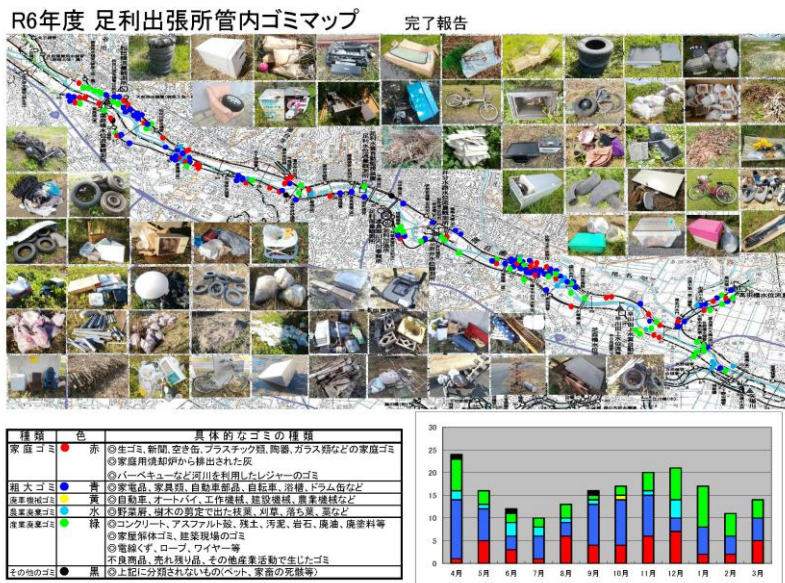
R6年度 足利出張所管内ゴミマップ　完了報告

| 種類 | 色 | 具体的なゴミの種類 |
|---|---|---|
| 家庭ゴミ | 赤 | ◎生ゴミ、新聞、空き缶、プラスチック類、陶器、ガラス類などの家庭ゴミ ◎家庭用焼却炉から排出された灰 ◎バーベキューなど河川を利用したレジャーのゴミ |
| 粗大ゴミ | 青 | ◎家電品、家具類、自動車部品、自転車、浴槽、ドラム缶など |
| 廃車機械ゴミ | 黄 | ◎自動車、オートバイ、工作機械、建設機械、農業機械など |
| 農業廃棄ゴミ | 水 | ◎野菜屑、樹木の剪定で出た枝葉、刈草、落ち葉、藁など |
| 産業廃棄ゴミ | 緑 | ◎コンクリート、アスファルト殻、残土、汚泥、岩石、廃油、廃塗料等 ◎家屋解体ゴミ、建築現場のゴミ ◎電線くず、ロープ、ワイヤー等 不良商品、売れ残り品、その他産業活動で生じたゴミ |
| その他のゴミ | 黒 | ◎上記に分類されないもの(ペット、家畜の死骸等) |

30
25
20
15
10
5
0
4月 5月 6月 7月 8月 9月 10月 11月 12月 1月 2月 3月